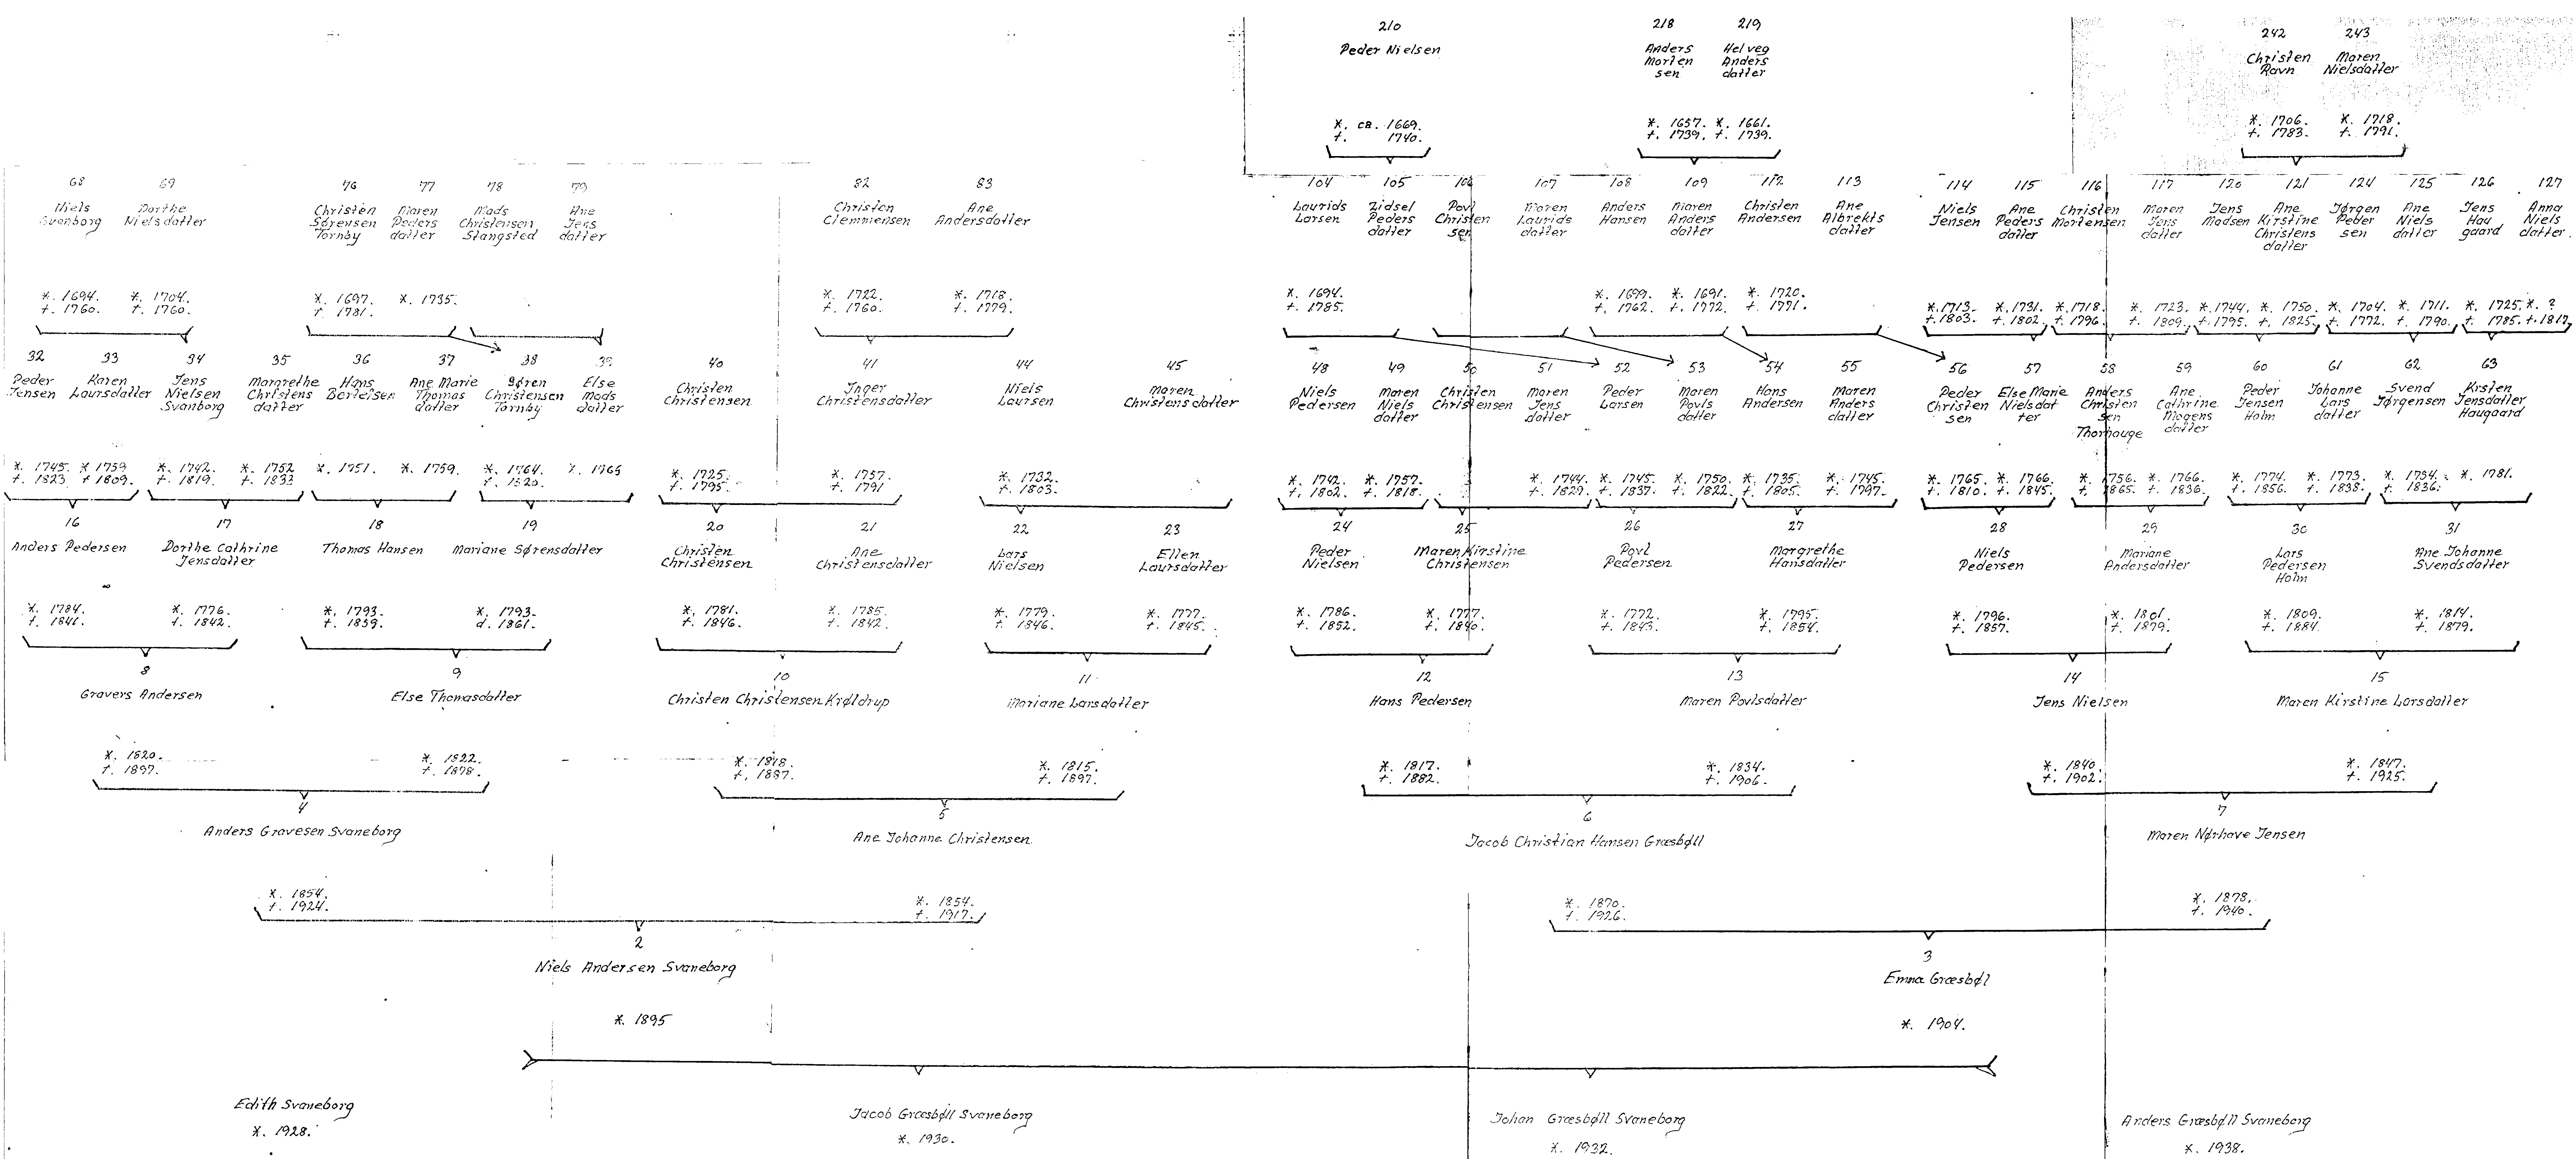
210
Peder Nielsen
*. ca. 1669.
†. 1740.

218
Anders Mortensen
*. 1657.
†. 1739.

219
Helveg Andersdatter
*. 1661.
†. 1739.

242
Christen Ravn
*. 1706.
†. 1783.

243
Maren Nielsdatter
*. 1718.
†. 1791.

68
Niels Svanborg
*. 1694.
†. 1760.

69
Dorthe Nielsdatter
*. 1704.
†. 1760.

76
Christen Sørensen Tornby
*. 1697.
†. 1781.

77
Maren Pedersdatter
*. 1735.

78
Mads Christensen Stangsted

79
Ane Jensdatter

82
Christen Clemmensen
*. 1722.
†. 1760.

83
Ane Andersdatter
*. 1718.
†. 1779.

104
Laurids Larsen
*. 1694.
†. 1785.

105
Zidsel Pedersdatter

106
Povl Christensen

107
Maren Lauridsdatter

108
Anders Hansen
*. 1699.
†. 1762.

109
Maren Andersdatter
*. 1691.
†. 1772.

112
Christen Andersen
*. 1720.
†. 1771.

113
Ane Albrektsdatter

114
Niels Jensen
*. 1713.
†. 1803.

115
Ane Pedersdatter
*. 1731.
†. 1802.

116
Christen Mortensen
*. 1718.
†. 1796.

117
Maren Jensdatter
*. 1723.
†. 1809.

120
Jens Madsen
*. 1744.
†. 1795.

121
Ane Kirstine Christensdatter
*. 1750.
†. 1825.

124
Jørgen Pedersen
*. 1704.
†. 1772.

125
Ane Nielsdatter
*. 1711.
†. 1790.

126
Jens Haugaard
*. 1725.
†. 1785.

127
Anna Nielsdatter
*. ?
†. 1817.

32
Peder Jensen
*. 1745.
†. 1823.

33
Karen Laursdatter
*. 1759.
†. 1809.

34
Jens Nielsen Svanborg
*. 1742.
†. 1819.

35
Margrethe Christensdatter
*. 1752.
†. 1833.

36
Hans Bertelsen
*. 1751.

37
Ane Marie Thomasdatter
*. 1759.

38
Søren Christensen Tornby
*. 1764.
†. 1820.

39
Else Madsdatter
*. 1765

40
Christen Christensen
*. 1725.
†. 1795.

41
Inger Christensdatter
*. 1757.
†. 1791

44
Niels Laursen
*. 1732.
†. 1803.

45
Maren Christensdatter

48
Niels Pedersen
*. 1742.
†. 1802.

49
Maren Nielsdatter
*. 1757.
†. 1818.

50
Christen Christensen

51
Maren Jensdatter
*. 1744.
†. 1829.

52
Peder Larsen
*. 1745.
†. 1837.

53
Maren Povlsdatter
*. 1750.
†. 1822.

54
Hans Andersen
*. 1735.
†. 1805.

55
Maren Andersdatter
*. 1745.
†. 1797.

56
Peder Christensen
*. 1765.
†. 1810.

57
Else Marie Nielsdatter
*. 1766.
†. 1845.

58
Anders Christensen Thornauge
*. 1756.
†. 1865.

59
Ane Cathrine Mogensdatter
*. 1766.
†. 1836.

60
Peder Jensen Holm
*. 1774.
†. 1856.

61
Johanne Larsdatter
*. 1773.
†. 1838.

62
Svend Jørgensen
*. 1754.
†. 1836.

63
Kirsten Jensdatter Haugaard
*. 1781.

16
Anders Pedersen
*. 1784.
†. 1841.

17
Dorthe Cathrine Jensdatter
*. 1776.
†. 1842.

18
Thomas Hansen
*. 1793.
†. 1859.

19
Mariane Sørensdatter
*. 1793.
d. 1861.

20
Christen Christensen
*. 1781.
†. 1846.

21
Ane Christensdatter
*. 1785.
†. 1842.

22
Lars Nielsen
*. 1779.
†. 1846.

23
Ellen Laursdatter
*. 1777.
†. 1845.

24
Peder Nielsen
*. 1786.
†. 1852.

25
Maren Kirstine Christensen
*. 1777.
†. 1840.

26
Povl Pedersen
*. 1772.
†. 1843.

27
Margrethe Hansdatter
*. 1795.
†. 1854.

28
Niels Pedersen
*. 1796.
†. 1857.

29
Mariane Andersdatter
*. 1801.
†. 1879.

30
Lars Pedersen Holm
*. 1809.
†. 1884.

31
Ane Johanne Svendsdatter
*. 1814.
†. 1879.

8
Gravers Andersen
*. 1820.
†. 1897.

9
Else Thomasdatter
*. 1822.
†. 1878.

10
Christen Christensen Krøldrup
*. 1818.
†. 1887.

11
Mariane Larsdatter
*. 1815.
†. 1897.

12
Hans Pedersen
*. 1817.
†. 1882.

13
Maren Povlsdatter
*. 1834.
†. 1906.

14
Jens Nielsen
*. 1840.
†. 1902.

15
Maren Kirstine Larsdatter
*. 1847.
†. 1925.

4
Anders Gravesen Svaneborg
*. 1854.
†. 1924.

5
Ane Johanne Christensen
*. 1854.
†. 1917.

6
Jacob Christian Hansen Græsbøll
*. 1870.
†. 1926.

7
Maren Nørhave Jensen
*. 1878.
†. 1940.

2
Niels Andersen Svaneborg
*. 1895

3
Emma Græsbøll
*. 1904.

Edith Svaneborg
*. 1928.

Jacob Græsbøll Svaneborg
*. 1930.

Johan Græsbøll Svaneborg
*. 1932.

Anders Græsbøll Svaneborg
*. 1938.